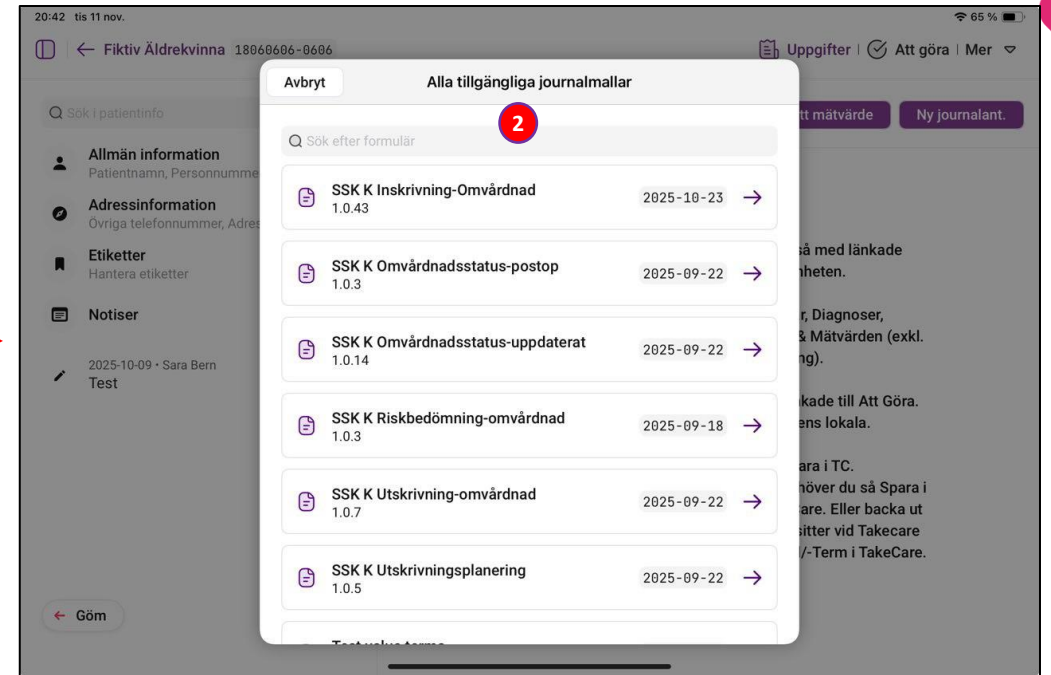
20:42 tis 11 nov.

65 %

Fiktiv Äldrekvinna 18060606-0606

Uppgifter | Att göra | Mer

Avbryt

Alla tillgängliga journalmallar

2

Sök efter formulär

tt mätvärde

Ny journalant.

Sök i patientinfo

Allmän information
Patientnamn, Personnumme

Adressinformation
Övriga telefonnummer, Adres

Etiketter
Hantera etiketter

Notiser

2025-10-09 • Sara Bern
Test

Göm

SSK K Inskrivning-Omvårdnad
1.0.43
2025-10-23

SSK K Omvårdnadsstatus-postop
1.0.3
2025-09-22

SSK K Omvårdnadsstatus-uppdaterat
1.0.14
2025-09-22

SSK K Riskbedömning-omvårdnad
1.0.3
2025-09-18

SSK K Utskrivning-omvårdnad
1.0.7
2025-09-22

SSK K Utskrivningsplanering
1.0.5
2025-09-22

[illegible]

så med länkade
nheten.

r, Diagnoser,
& Mätvärden (exkl.
ng).

kade till Att Göra.
ens lokala.

ara i TC.
höver du så Spara i
are. Eller backa ut
sitter vid Takecare
/-Term i TakeCare.